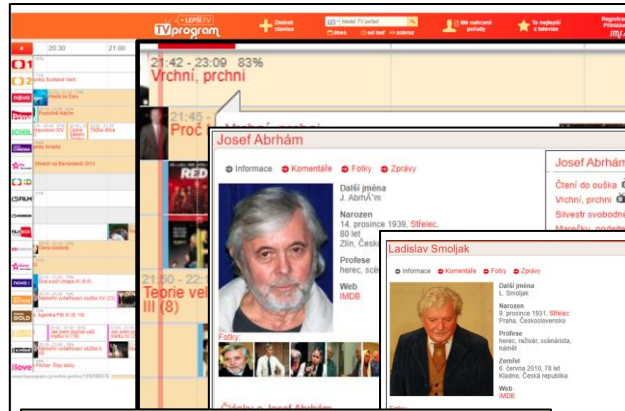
+LEPŠÍ.TV
TVprogram

Změnit stanice

Hledat TV pořad
dnes
od teď
zobraz

Mé nahrané pořady

To nejlepší z televize

Registrace
Přihlášení

20:30
21:00

21:42 - 23:09 83%
Vrchní, prchni

21:45
Proč

21:50 - 22:
Teorie vel
III (8)

Josef Abrhám

Informace
Komentáře
Fotky
Zprávy

Další jména
J. AbrhÃ¡m

Narozen
14. prosince 1939, Střelec,
80 let
Zlín, Česk

Profese
herec, scé

Web
IMDB

Fotky:

Články o Josef Abrhám

Josef Abrhám
Čtení do ouška
Vrchní, prchni
Silvestr svobodné
Marečku, podejte

Ladislav Smoljak

Informace
Komentáře
Fotky
Zprávy

Další jména
L. Smoljak

Narozen
9. prosince 1931, Střelec
Praha, Československo

Profese
herec, režisér, scénárista, námět

Zemřel
6. června 2010, 78 let
Kladno, Česká republika

Web
IMDB